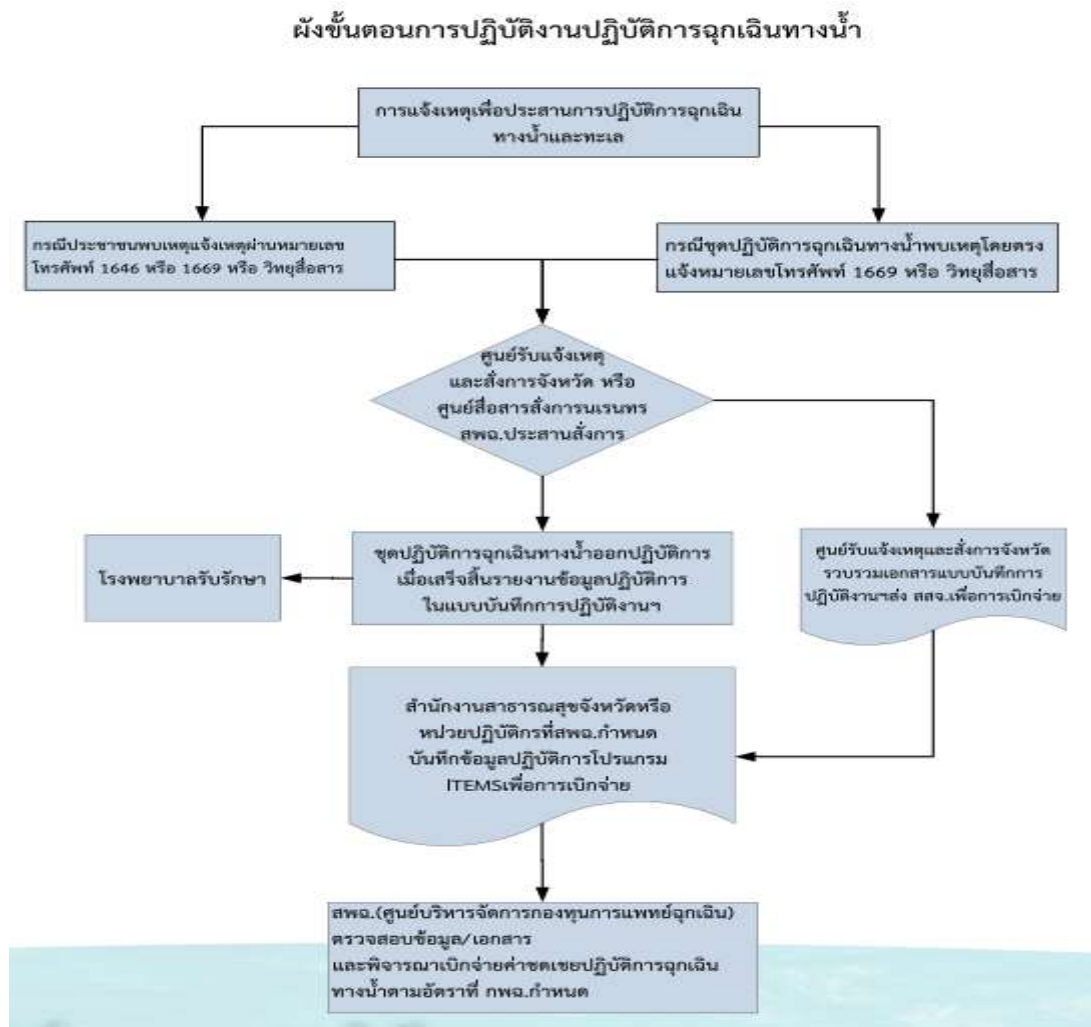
ผังขั้นตอนการปฏิบัติงานปฏิบัติการฉุกเฉินทางน้ำ

การแจ้งเหตุเพื่อประสานการปฏิบัติการฉุกเฉินทางน้ำและทะเล

กรณีประชาชนพบเหตุแจ้งเหตุผ่านหมายเลขโทรศัพท์ 1646 หรือ 1669 หรือ วิทยุสื่อสาร

กรณีชุดปฏิบัติการฉุกเฉินทางน้ำพบเหตุโดยตรงแจ้งหมายเลขโทรศัพท์ 1669 หรือ วิทยุสื่อสาร

ศูนย์รับแจ้งเหตุและสั่งการจังหวัด หรือศูนย์สื่อสารสั่งการนเรนทร สพฉ.ประสานสั่งการ

โรงพยาบาลรับรักษา

ชุดปฏิบัติการฉุกเฉินทางน้ำออกปฏิบัติการ เมื่อเสร็จสิ้นรายงานข้อมูลปฏิบัติการในแบบบันทึกการปฏิบัติงานฯ

ศูนย์รับแจ้งเหตุและสั่งการจังหวัด รวบรวมเอกสารแบบบันทึกการปฏิบัติงานฯส่ง สสจ.เพื่อการเบิกจ่าย

สำนักงานสาธารณสุขจังหวัดหรือหน่วยปฏิบัติกรที่สพฉ.กำหนด บันทึกข้อมูลปฏิบัติการโปรแกรม ITEMSเพื่อการเบิกจ่าย

สพฉ.(ศูนย์บริหารจัดการกองทุนการแพทย์ฉุกเฉิน) ตรวจสอบข้อมูล/เอกสาร และพิจารณาเบิกจ่ายค่าชดเชยปฏิบัติการฉุกเฉินทางน้ำตามอัตราที่ กพฉ.กำหนด